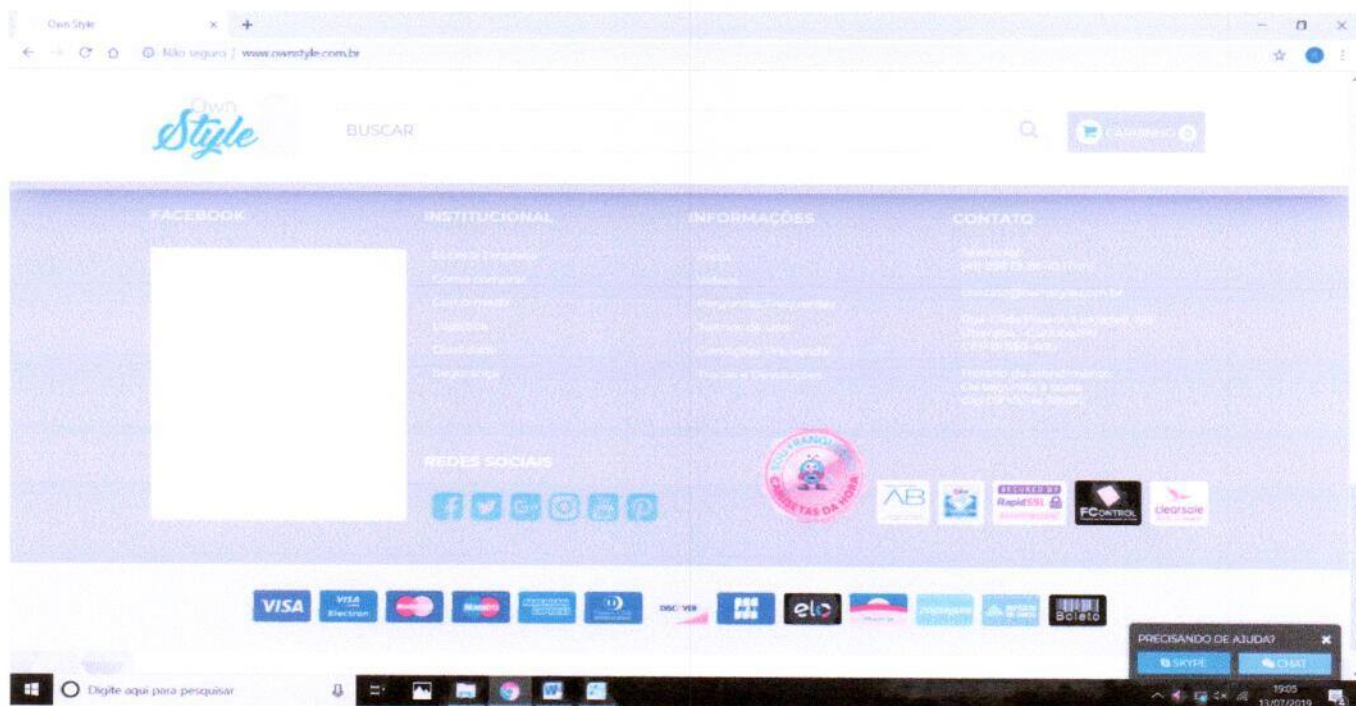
Own Style

Não seguro | www.ownstyle.com.br

Own Style

BUSCAR

CARRINHO 0

FACEBOOK

INSTITUCIONAL

Sobre a Empresa

Como comprar

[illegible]

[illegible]

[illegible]

Segurança

INFORMAÇÕES

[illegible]

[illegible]

Perguntas Frequentes

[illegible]

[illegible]

Trocas e Devoluções

CONTATO

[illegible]

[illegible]

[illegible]

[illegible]

REDES SOCIAIS

CADERNETAS DA MODA

AB

RapidSSL

FCONTROL

clearsale

VISA

VISA Electron

DISCOVER

elo

Boleto

PRECISANDO DE AJUDA?

SKYPE

CHAT

Digite aqui para pesquisar

19:05

13/07/2019